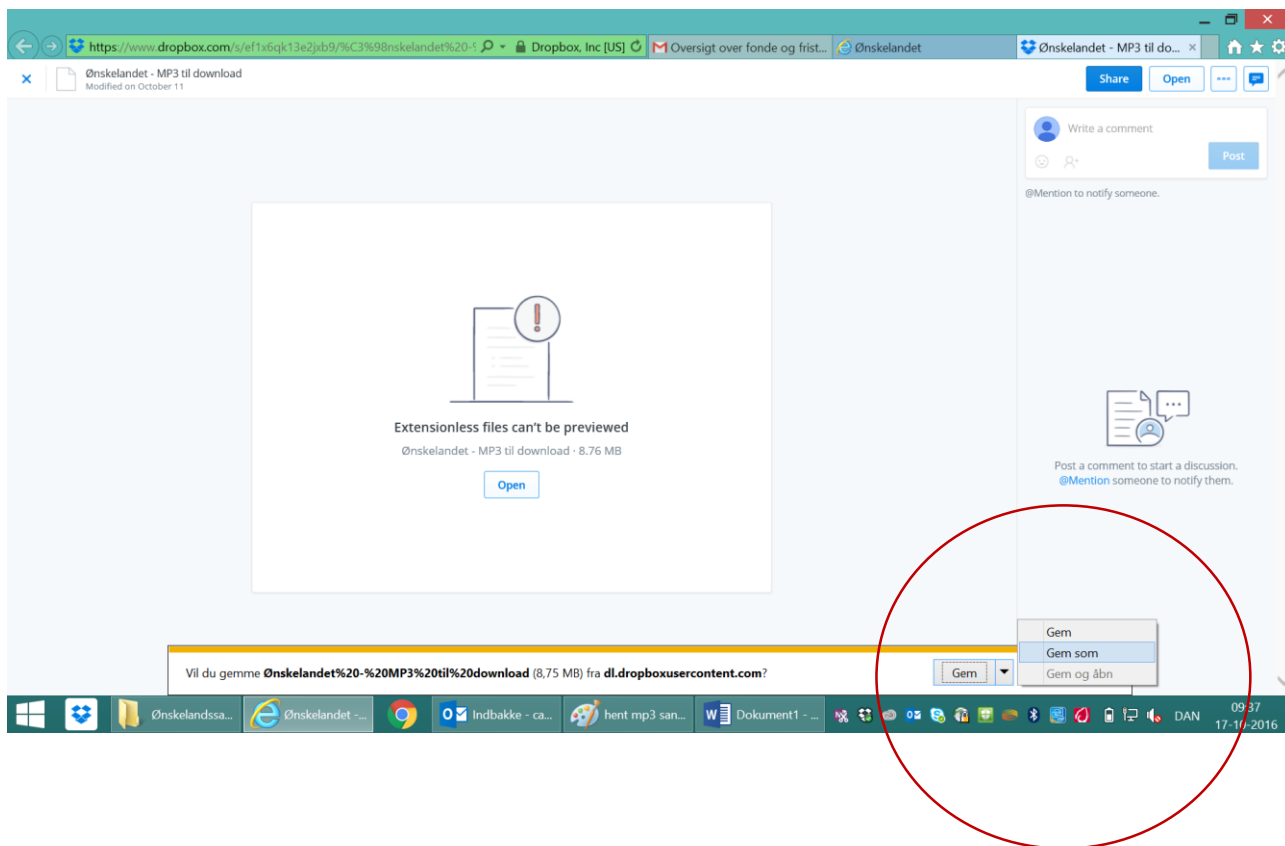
https://www.dropbox.com/s/ef1x6qk13e2jxb9/%C3%98nskelandet%20-
Dropbox, Inc [US]
Oversigt over fonde og frist...
Ønskelandet
Ønskelandet - MP3 til do... ×

×
Ønskelandet - MP3 til download
Modified on October 11

Share
Open
...

Write a comment
Post
@Mention to notify someone.

Extensionless files can't be previewed
Ønskelandet - MP3 til download · 8.76 MB
Open

Post a comment to start a discussion.
@Mention someone to notify them.

Gem
Gem som
Gem og åbn

Vil du gemme **Ønskelandet%20-%20MP3%20til%20download** (8,75 MB) fra **dl.dropboxusercontent.com**?
Gem

Ønskelandssa...
Ønskelandet -...
Indbakke - ca...
hent mp3 san...
Dokument1 - ...
DAN
09:37
17-10-2016